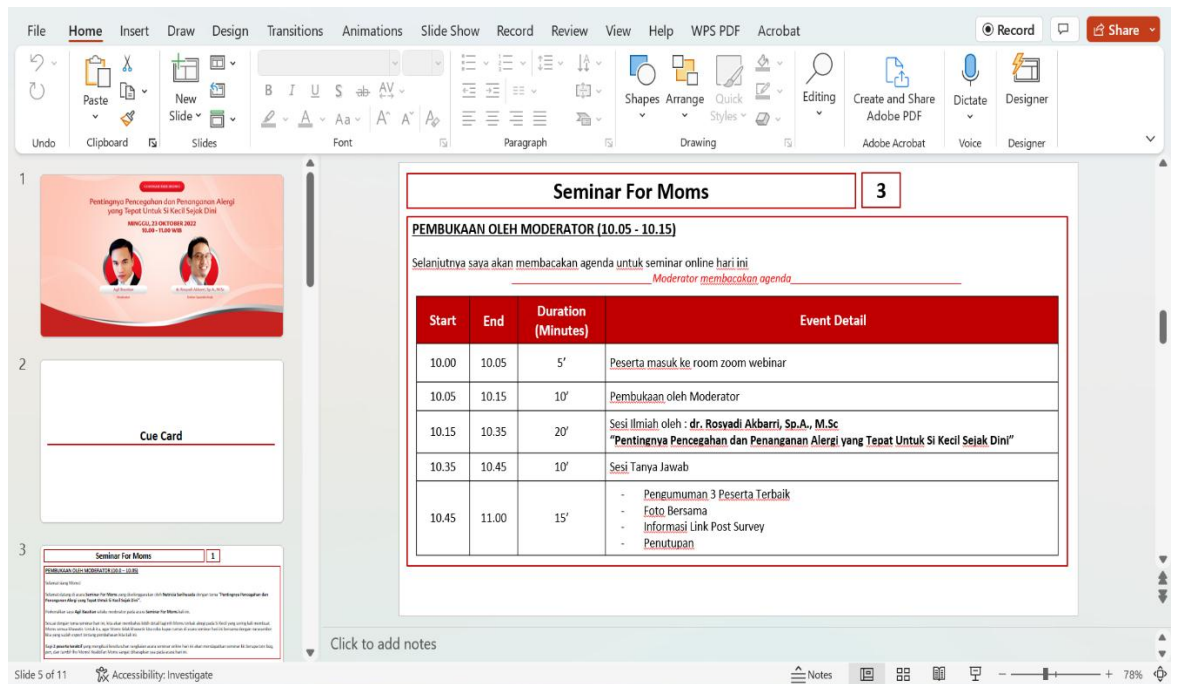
File Home Insert Draw Design Transitions Animations Slide Show Record Review View Help WPS PDF Acrobat

Record Share

Undo

Paste

Clipboard

New Slide

Slides

Font

Paragraph

Shapes Arrange Quick Styles

Drawing

Editing

Create and Share Adobe PDF

Adobe Acrobat

Dictate

Voice

Designer

Designer

1

Pentingnya Pencegahan dan Penanganan Alergi yang Tepat Untuk Si Kecil Sejak Dini

MINGGU, 23 OKTOBER 2022

10.00 - 11.00 WIB

2

Cue Card

3

Seminar For Moms 1

PEMBUKAAN OLEH MODERATOR (10.0 - 10.05)

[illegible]

Seminar For Moms

3

PEMBUKAAN OLEH MODERATOR (10.05 - 10.15)

Selanjutnya saya akan membacakan agenda untuk seminar online hari ini

Moderator membacakan agenda

| Start | End | Duration (Minutes) | Event Detail |
|---|---|---|---|
| 10.00 | 10.05 | 5' | Peserta masuk ke room zoom webinar |
| 10.05 | 10.15 | 10' | Pembukaan oleh Moderator |
| 10.15 | 10.35 | 20' | Sesi Ilmiah oleh : **dr. Rosyadi Akbarri, Sp.A., M.Sc** **"Pentingnya Pencegahan dan Penanganan Alergi yang Tepat Untuk Si Kecil Sejak Dini"** |
| 10.35 | 10.45 | 10' | Sesi Tanya Jawab |
| 10.45 | 11.00 | 15' | - Pengumuman 3 Peserta Terbaik - Foto Bersama - Informasi Link Post Survey - Penutupan |

Click to add notes

Slide 5 of 11 Accessibility: Investigate Notes 78%